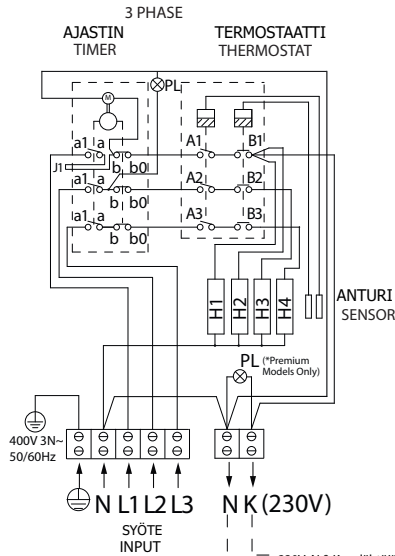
3 PHASE

AJASTIN
TIMER

TERMOSTAATTI
THERMOSTAT

PL

M

a1 a
J1
b b0
a1 a
b b0
a1 a
b b0

A1 B1
A2 B2
A3 B3

H1 H2 H3 H4

ANTURI
SENSOR

PL (*Premium Models Only)

400V 3N~
50/60Hz

N L1 L2 L3

SYÖTE
INPUT

N K (230V)

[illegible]